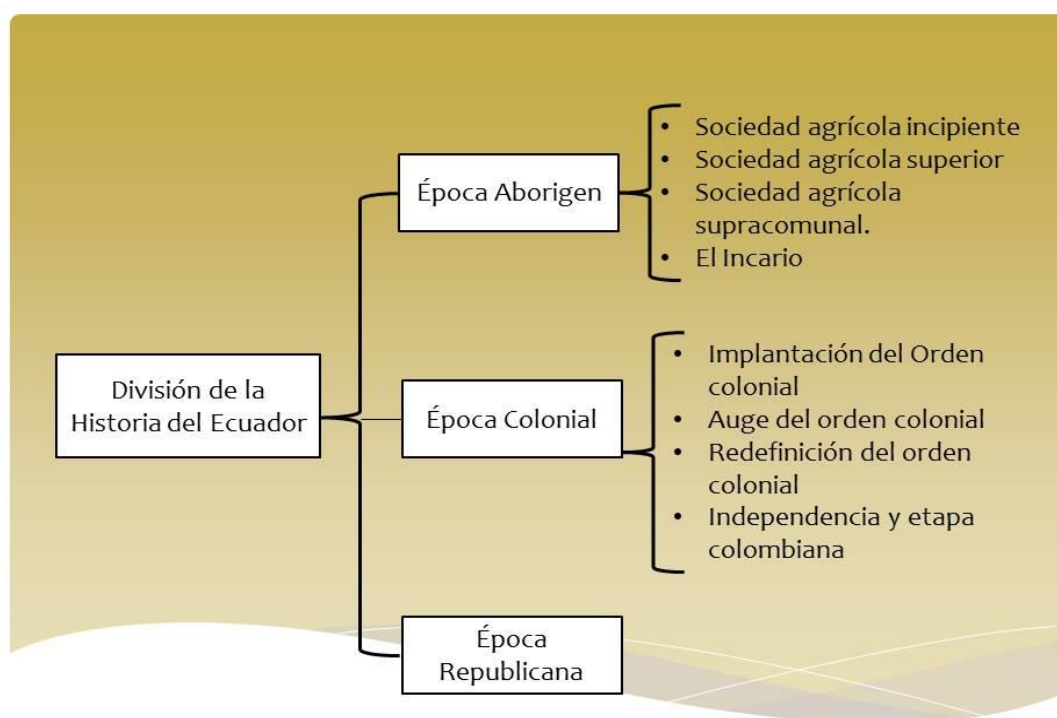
División de la Historia del Ecuador

Época Aborigen

- Sociedad agrícola incipiente
- Sociedad agrícola superior
- Sociedad agrícola supracomunal.
- El Incario

Época Colonial

- Implantación del Orden colonial
- Auge del orden colonial
- Redefinición del orden colonial
- Independencia y etapa colombiana

Época Republicana